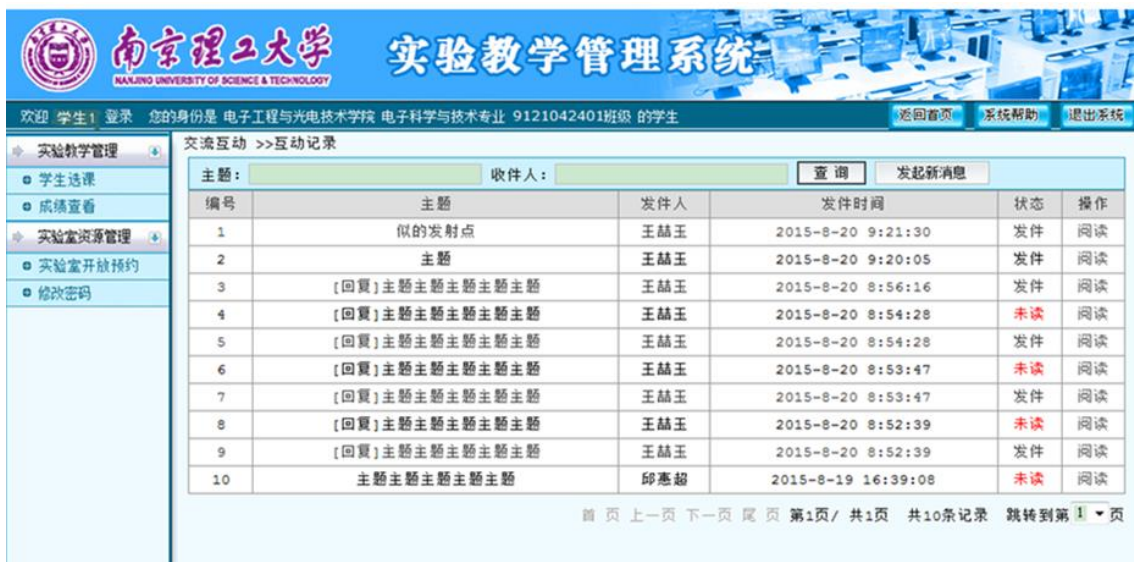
南京理工大学
NANJING UNIVERSITY OF SCIENCE & TECHNOLOGY
实验教学管理系统

欢迎 学生1 登录 您的身份是 电子工程与光电技术学院 电子科学与技术专业 9121042401班级 的学生
返回首页 系统帮助 退出系统

实验教学管理
学生选课
成绩查看
实验室资源管理
实验室开放预约
修改密码

交流互动 >>互动记录

主题： 收件人： 查 询 发起新消息

| 编号 | 主题 | 发件人 | 发件时间 | 状态 | 操作 |
|---|---|---|---|---|---|
| 1 | 似的发射点 | 王喆玉 | 2015-8-20 9:21:30 | 发件 | 阅读 |
| 2 | 主题 | 王喆玉 | 2015-8-20 9:20:05 | 发件 | 阅读 |
| 3 | [回复]主题主题主题主题主题 | 王喆玉 | 2015-8-20 8:56:16 | 发件 | 阅读 |
| 4 | [回复]主题主题主题主题主题 | 王喆玉 | 2015-8-20 8:54:28 | 未读 | 阅读 |
| 5 | [回复]主题主题主题主题主题 | 王喆玉 | 2015-8-20 8:54:28 | 发件 | 阅读 |
| 6 | [回复]主题主题主题主题主题 | 王喆玉 | 2015-8-20 8:53:47 | 未读 | 阅读 |
| 7 | [回复]主题主题主题主题主题 | 王喆玉 | 2015-8-20 8:53:47 | 发件 | 阅读 |
| 8 | [回复]主题主题主题主题主题 | 王喆玉 | 2015-8-20 8:52:39 | 未读 | 阅读 |
| 9 | [回复]主题主题主题主题主题 | 王喆玉 | 2015-8-20 8:52:39 | 发件 | 阅读 |
| 10 | 主题主题主题主题主题 | 邱惠超 | 2015-8-19 16:39:08 | 未读 | 阅读 |

首 页 上一页 下一页 尾 页 第1页/ 共1页 共10条记录 跳转到第 1 页